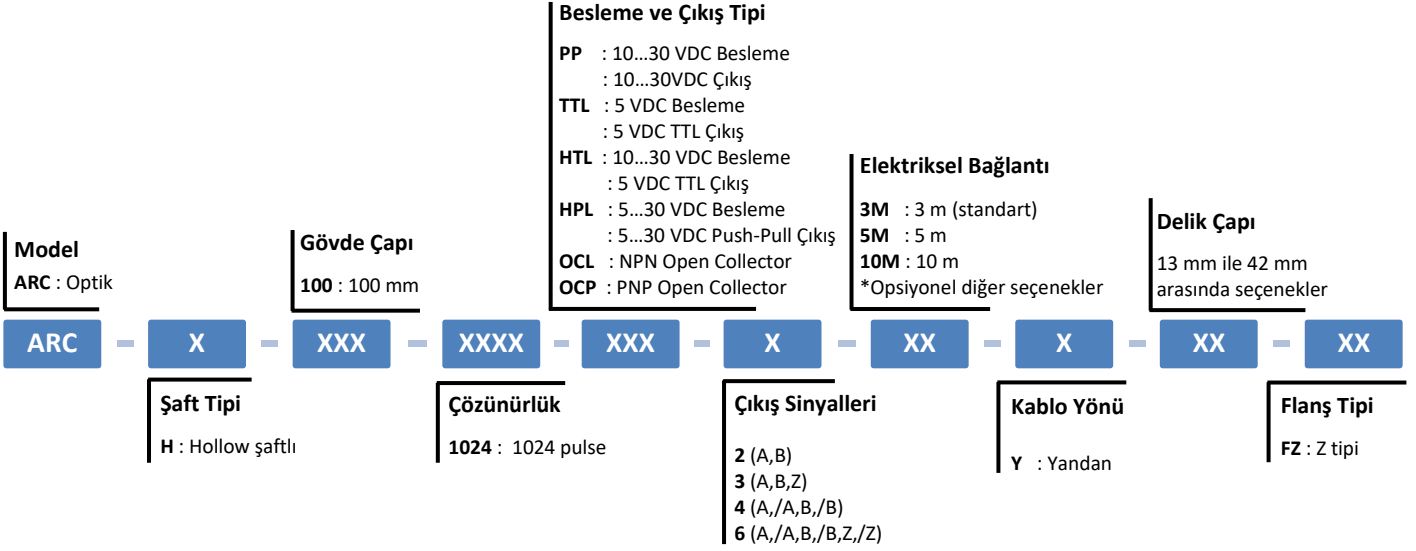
Besleme ve Çıkış Tipi

PP : 10…30 VDC Besleme
: 10…30VDC Çıkış
TTL : 5 VDC Besleme
: 5 VDC TTL Çıkış
HTL : 10…30 VDC Besleme
: 5 VDC TTL Çıkış
HPL : 5…30 VDC Besleme
: 5…30 VDC Push-Pull Çıkış
OCL : NPN Open Collector
OCP : PNP Open Collector

Elektriksel Bağlantı

3M : 3 m (standart)
5M : 5 m
10M : 10 m
*Opsiyonel diğer seçenekler

Model
ARC : Optik

Gövde Çapı
100 : 100 mm

Delik Çapı
13 mm ile 42 mm arasında seçenekler

ARC - X - XXX - XXXX - XXX - X - XX - X - XX - XX

Şaft Tipi
H : Hollow şaftlı

Çözünürlük
1024 : 1024 pulse

Çıkış Sinyalleri

2 (A,B)
3 (A,B,Z)
4 (A,/A,B,/B)
6 (A,/A,B,/B,Z,/Z)

Kablo Yönü

Y : Yandan

Flanş Tipi
FZ : Z tipi